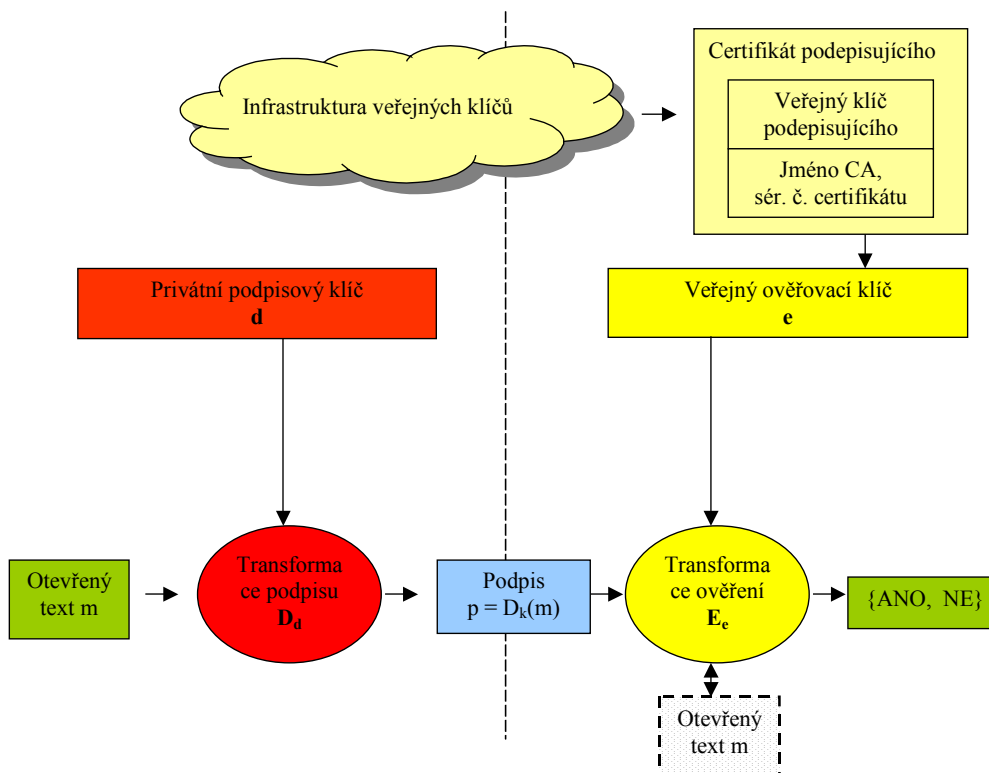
Infrastruktura veřejných klíčů

Certifikát podepisujícího

Veřejný klíč podepisujícího

Jméno CA, sér. č. certifikátu

Privátní podpisový klíč
**d**

Veřejný ověřovací klíč
**e**

Otevřený text m

Transforma ce podpisu
$\mathbf{D_d}$

Podpis
$p = D_k(m)$

Transforma ce ověření
$\mathbf{E_e}$

{ANO, NE}

Otevřený text m